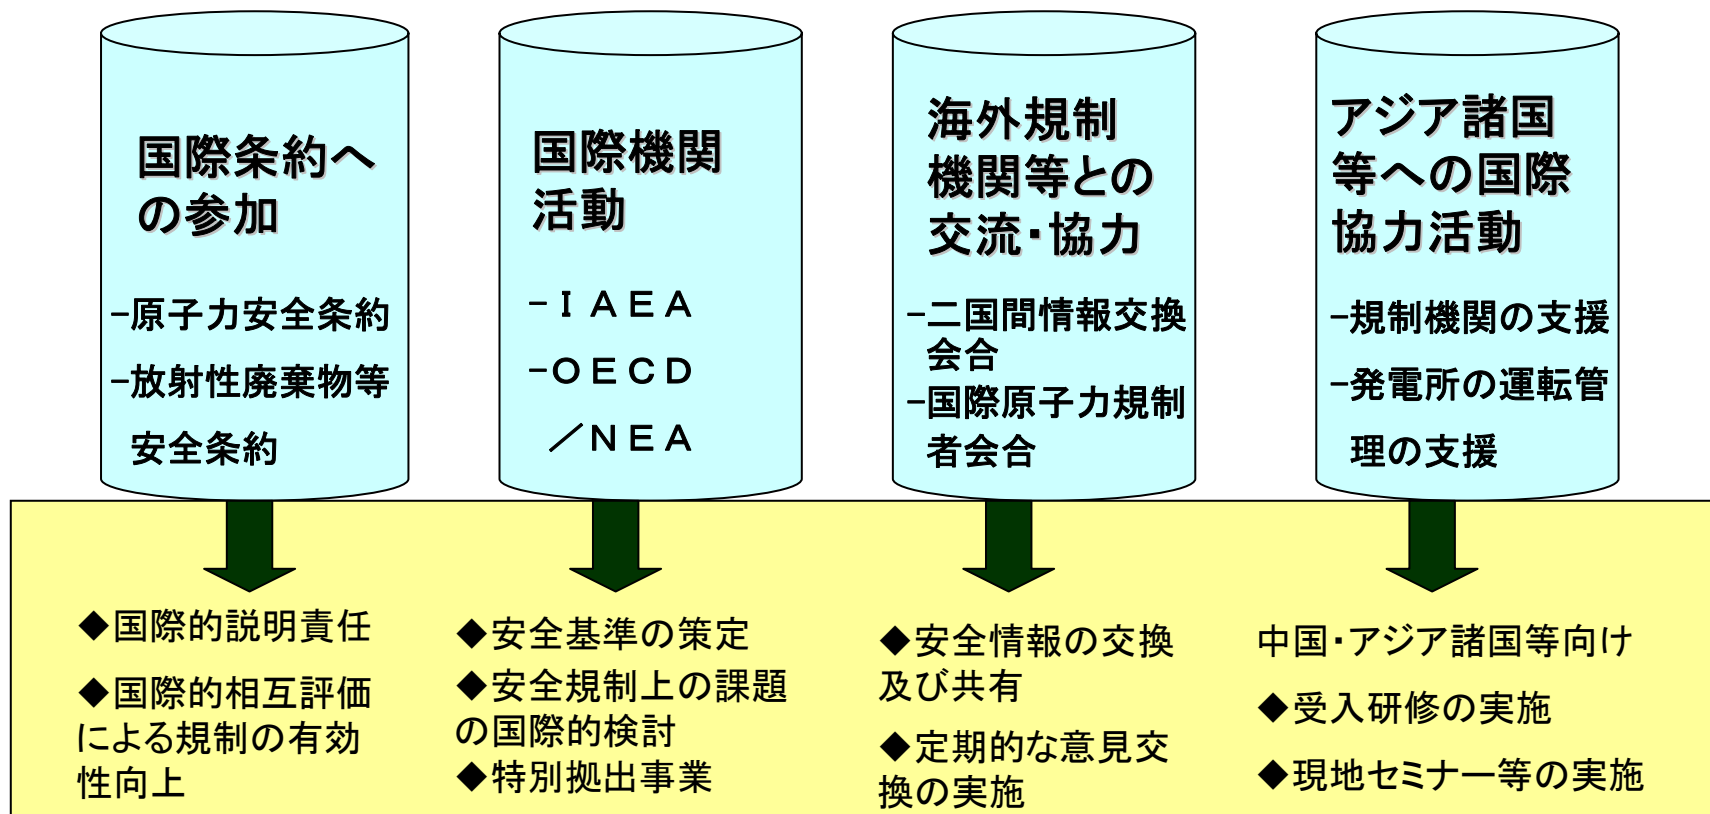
国際条約への参加

−原子力安全条約

−放射性廃棄物等安全条約

国際機関活動

−ＩＡＥＡ

−ＯＥＣＤ／ＮＥＡ

海外規制機関等との交流・協力

−二国間情報交換会合

−国際原子力規制者会合

アジア諸国等への国際協力活動

−規制機関の支援

−発電所の運転管理の支援

◆国際的説明責任

◆国際的相互評価による規制の有効性向上

◆安全基準の策定

◆安全規制上の課題の国際的検討

◆特別拠出事業

◆安全情報の交換及び共有

◆定期的な意見交換の実施

中国・アジア諸国等向け

◆受入研修の実施

◆現地セミナー等の実施